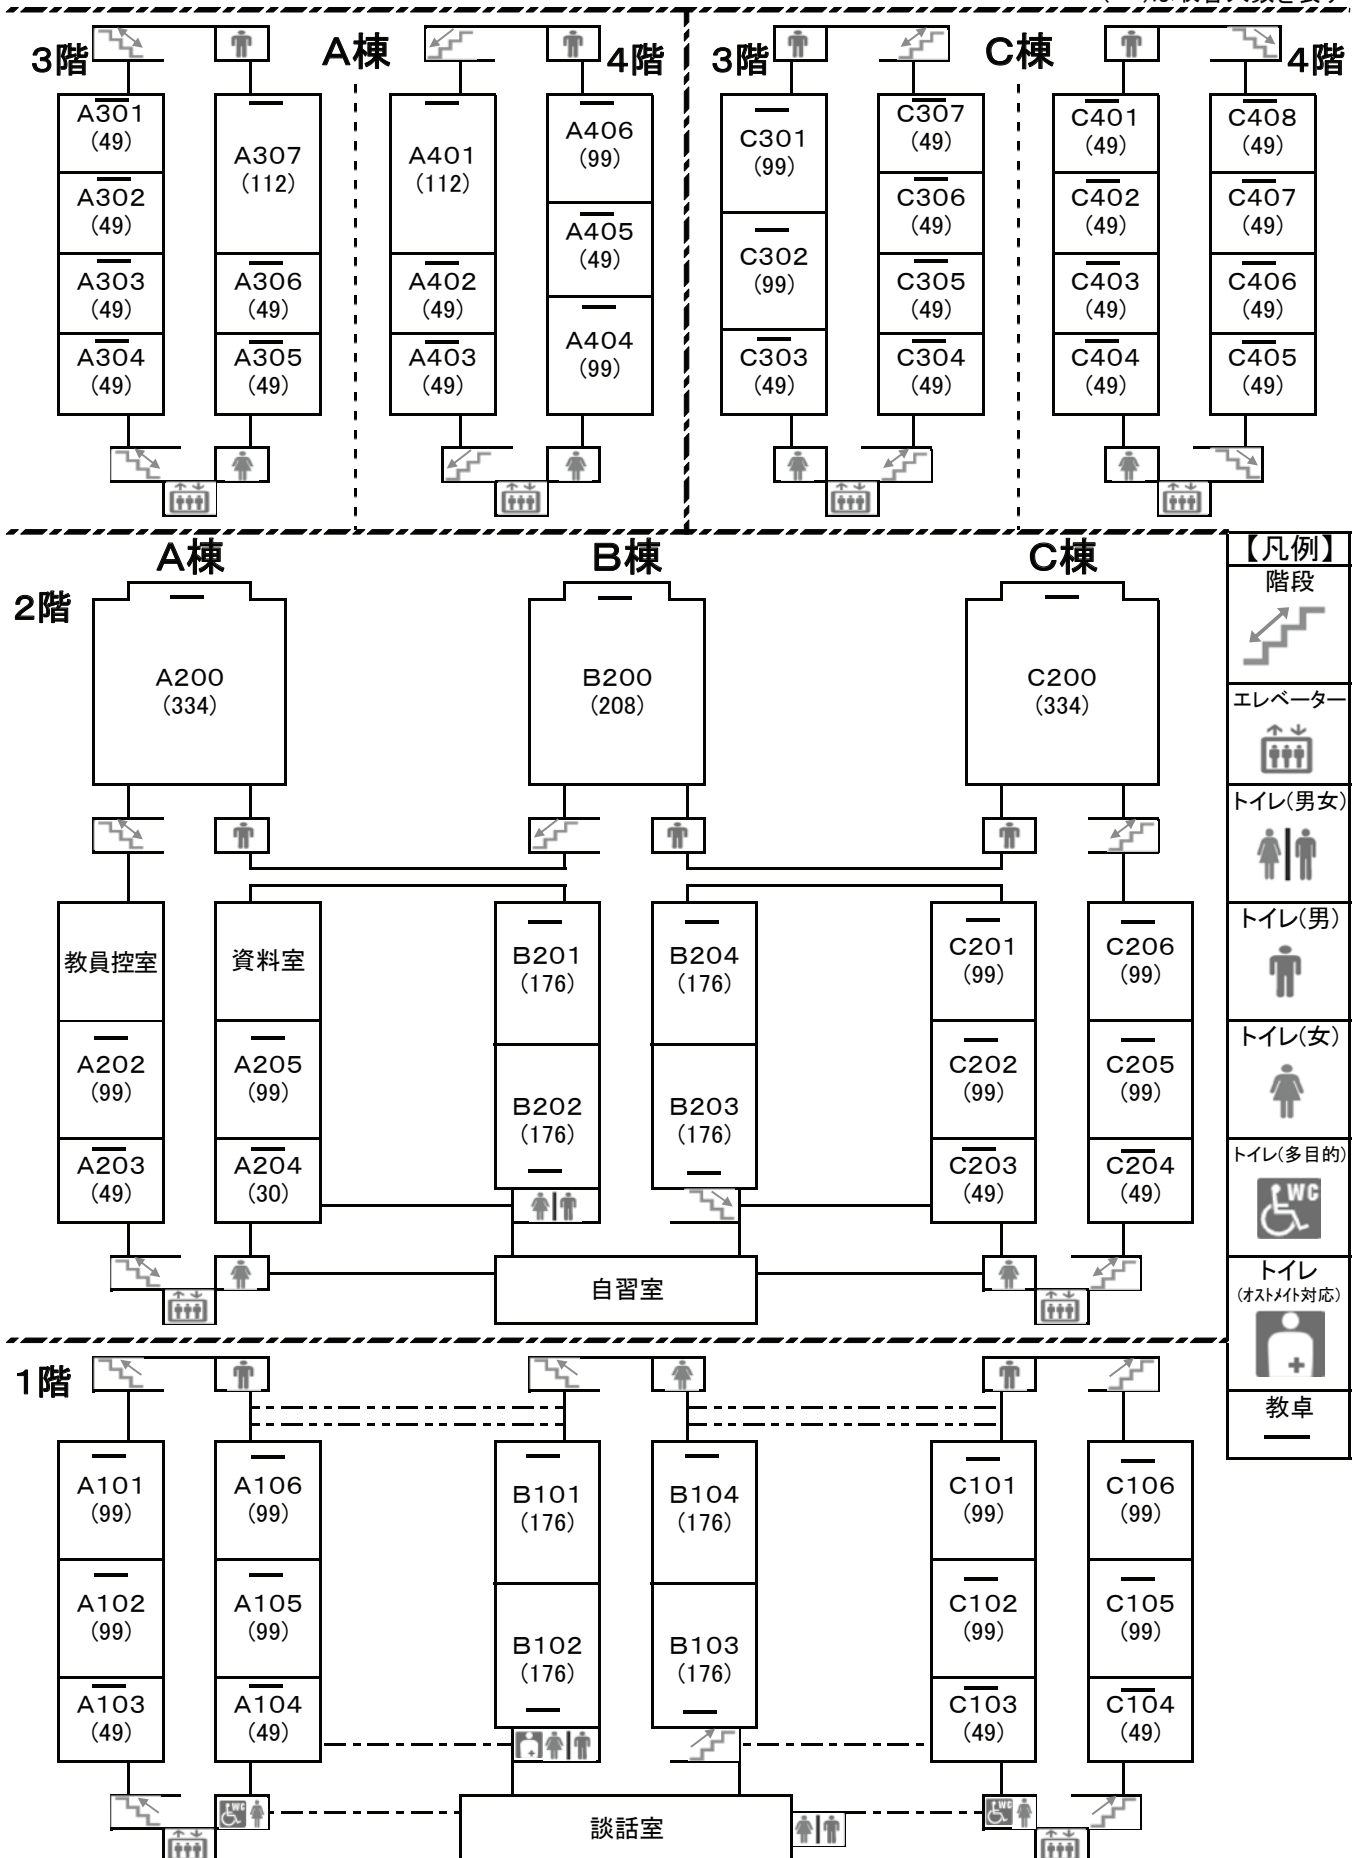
3階 A棵 4階

A301 (49)
A302 (49)
A303 (49)
A304 (49)
A307 (112)
A306 (49)
A305 (49)
A401 (112)
A402 (49)
A403 (49)
A406 (99)
A405 (49)
A404 (99)

3階 C棟 4階

C301 (99)
C302 (99)
C303 (49)
C307 (49)
C306 (49)
C305 (49)
C304 (49)
C401 (49)
C402 (49)
C403 (49)
C404 (49)
C408 (49)
C407 (49)
C406 (49)
C405 (49)

2階
A棟
A200 (334)
B棟
B200 (208)
C棟
C200 (334)

教員控室
資料室
A202 (99)
A203 (49)
A205 (99)
A204 (30)
B201 (176)
B202 (176)
B204 (176)
B203 (176)
C201 (99)
C202 (99)
C203 (49)
C206 (99)
C205 (99)
C204 (49)
自習室

【凡例】
階段
エレベーター
トイレ(男女)
トイレ(男)
トイレ(女)
トイレ(多目的)
WC
トイレ (オストメイト対応)
教卓

1階
A101 (99)
A102 (99)
A103 (49)
A106 (99)
A105 (99)
A104 (49)
B101 (176)
B102 (176)
B104 (176)
B103 (176)
C101 (99)
C102 (99)
C103 (49)
C106 (99)
C105 (99)
C104 (49)
談話室